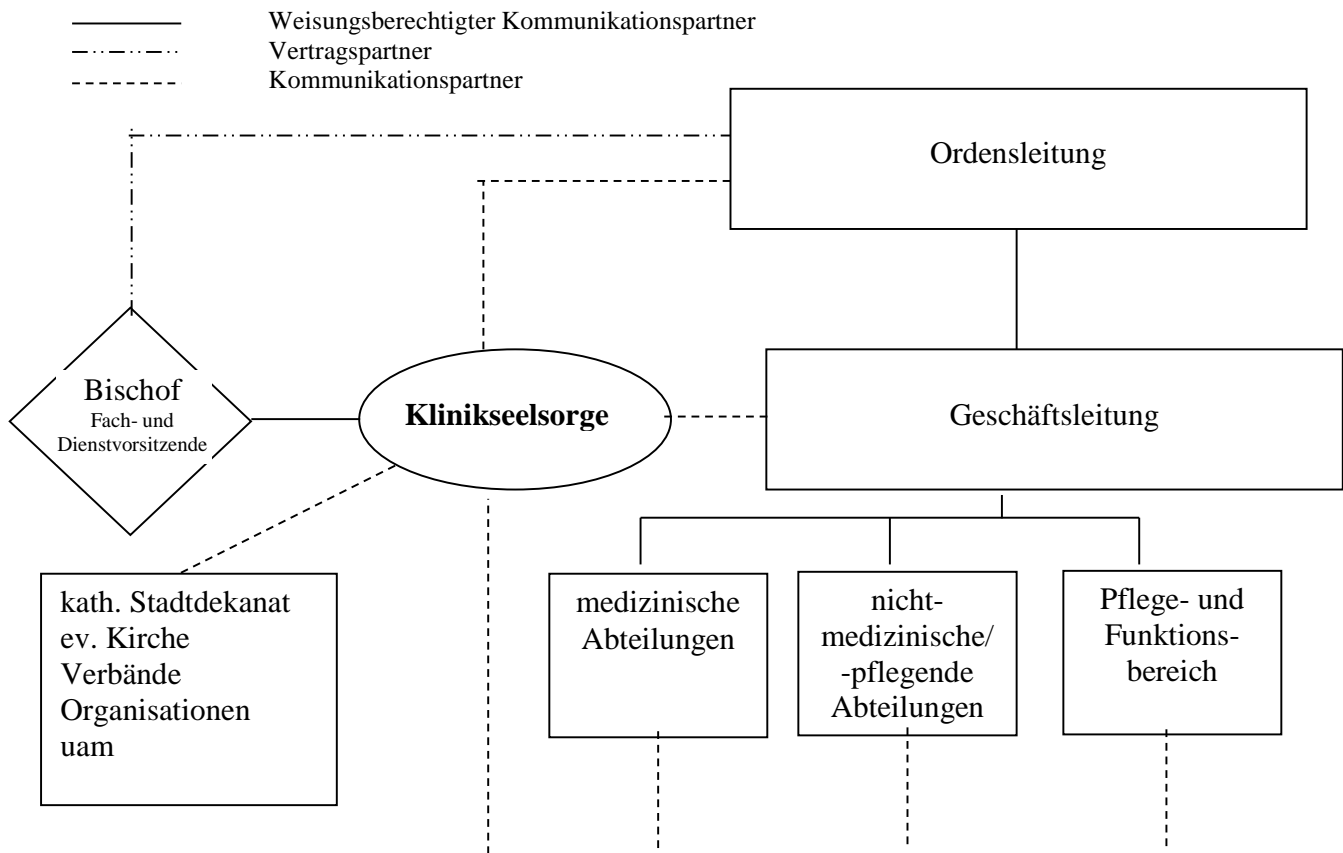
Weisungsberechtigter Kommunikationspartner
Vertragspartner
Kommunikationspartner

Ordensleitung

Bischof
Fach- und Dienstvorsitzende

Klinikseelsorge

Geschäftsleitung

kath. Stadtdekanat
ev. Kirche
Verbände
Organisationen
uam

medizinische Abteilungen

nicht-medizinische/ -pflegende Abteilungen

Pflege- und Funktionsbereich